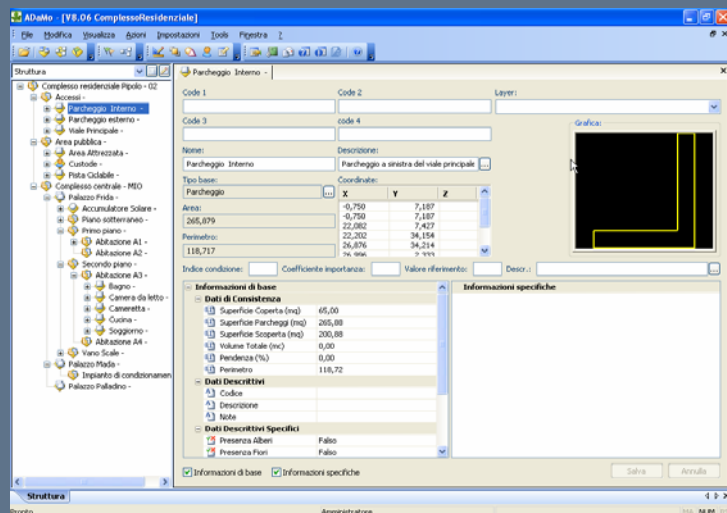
ADaMo - [V8.06 ComplessoResidenziale]

File Modifica Visualizza Azioni Impostazioni Tools Finestra ?

Struttura

Complesso residenziale Pipolo - 02
Accessi -
Parcheggio Interno -
Parcheggio esterno -
Viale Principale -
Area pubblica -
Area Attrezzata -
Custode -
Pista Ciclabile -
Complesso centrale - MIO
Palazzo Frida -
Accumulatore Solare -
Piano sotterraneo -
Primo piano -
Abitazione A1 -
Abitazione A2 -
Secondo piano -
Abitazione A3 -
Bagno -
Camera da letto -
Cameretta -
Cucina -
Soggiorno -
Abitazione A4 -
Vano Scale -
Palazzo Mada -
Impianto di condizionamen
Palazzo Palladino -

Parcheggio Interno -

Code 1
Code 2
Layer:
Code 3
code 4
Grafica:
Nome:
Parcheggio Interno
Descrizione:
Parcheggio a sinistra del viale principale
Tipo base:
Parcheggio
Coordinate:
Area:
265,879
Perimetro:
118,717

| X | Y | Z |
|---|---|---|
| -0,750 | 7,107 | |
| -0,750 | 7,107 | |
| 22,082 | 7,427 | |
| 22,202 | 34,154 | |
| 26,876 | 34,214 | |
| 26,996 | 2,333 | |

Indice condizione:
Coefficiente importanza:
Valore riferimento:
Descr.:

Informazioni di base
Dati di Consistenza
Superficie Coperta (mq) 65,00
Superficie Parcheggi (mq) 265,88
Superficie Scoperta (mq) 200,88
Volume Totale (mc) 0,00
Pendenza (%) 0,00
Perimetro 118,72
Dati Descrittivi
Codice
Descrizione
Note
Dati Descrittivi Specifici
Presenza Alberi Falso
Presenza Fiori Falso

Informazioni specifiche

Informazioni di base
Informazioni specifiche
Salva
Annulla

Struttura

Pronto
Amministratore
NUM